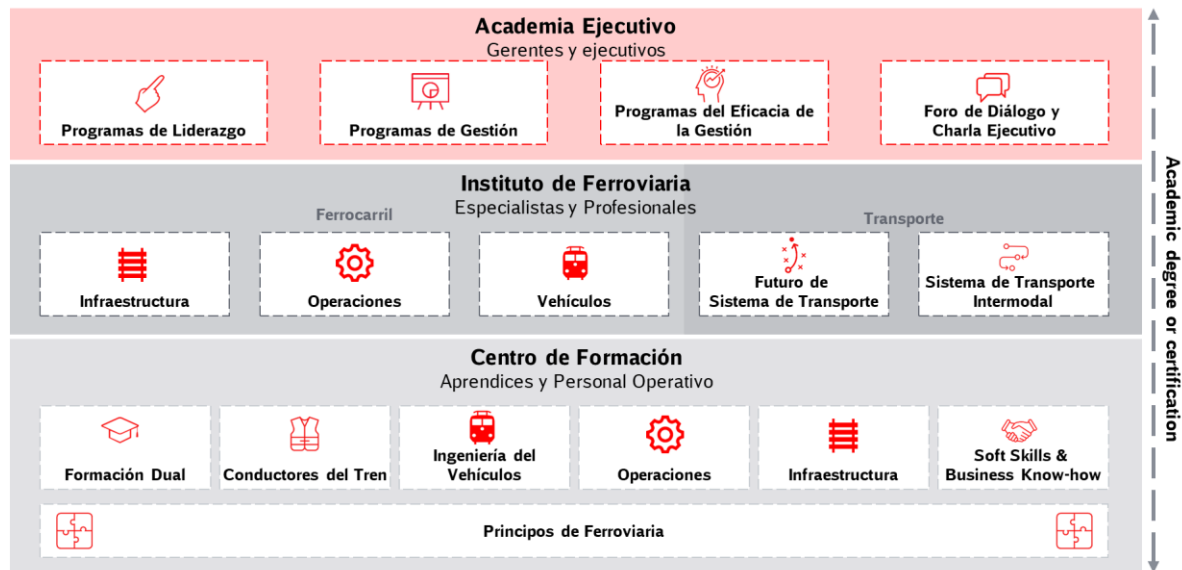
Academia Ejecutivo
Gerentes y ejecutivos

Programas de Liderazgo

Programas de Gestión

Programas del Eficacia de la Gestión

Foro de Diálogo y Charla Ejecutivo

Instituto de Ferroviaria
Especialistas y Profesionales

Ferrocarril

Transporte

Infraestructura

Operaciones

Vehículos

Futuro de Sistema de Transporte

Sistema de Transporte Intermodal

Centro de Formación
Aprendices y Personal Operativo

Formación Dual

Conductores del Tren

Ingeniería del Vehículos

Operaciones

Infraestructura

Soft Skills & Business Know-how

Principos de Ferroviaria

Academic degree or certification